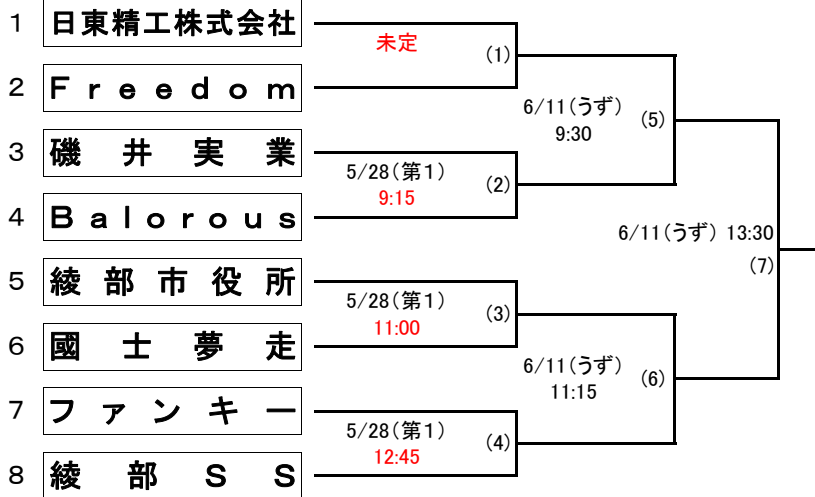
1 日東精工株式会社
2 Freedom
3 磯井実業
4 Balorous
5 綾部市役所
6 國士夢走
7 ファンキー
8 綾部SS

未定
(1)

5/28(第1)
9:15
(2)

5/28(第1)
11:00
(3)

5/28(第1)
12:45
(4)

6/11(うず)
9:30
(5)

6/11(うず)
11:15
(6)

6/11(うず) 13:30
(7)